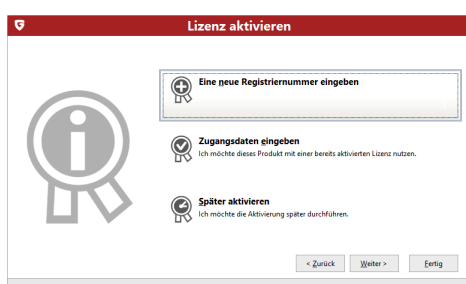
G

Lizenz aktivieren

Eine neue Registriernummer eingeben

Zugangsdaten eingeben
Ich möchte dieses Produkt mit einer bereits aktivierten Lizenz nutzen.

Später aktivieren
Ich möchte die Aktivierung später durchführen.

< Zurück
Weiter >
Fertig